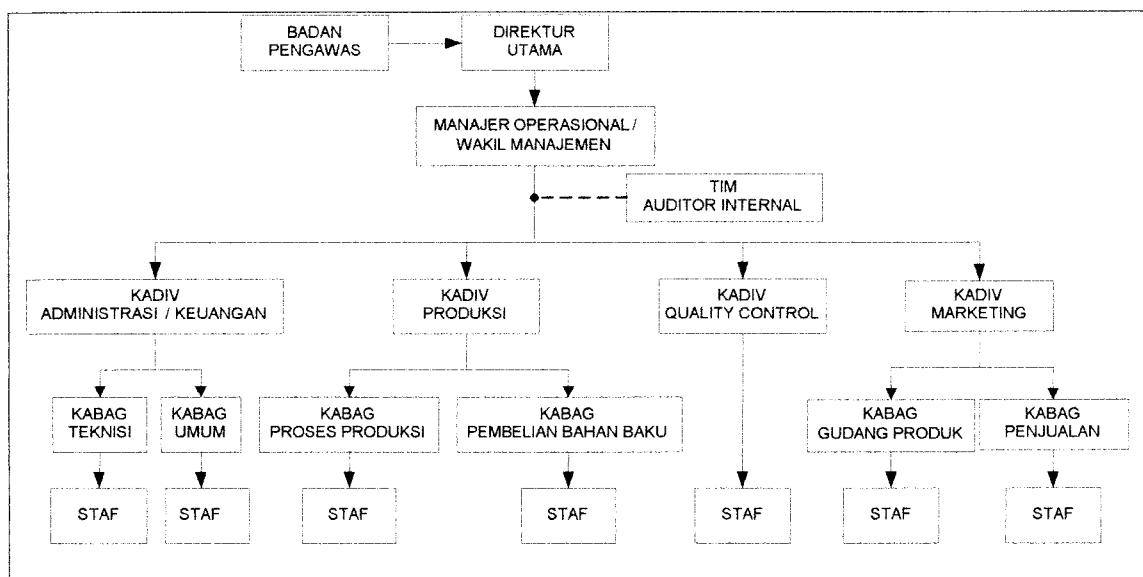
BADAN PENGAWAS

DIREKTUR UTAMA

MANAJER OPERASIONAL / WAKIL MANAJEMEN

TIM AUDITOR INTERNAL

KADIV ADMINISTRASI / KEUANGAN

KADIV PRODUKSI

KADIV QUALITY CONTROL

KADIV MARKETING

KABAG TEKNISI

KABAG UMUM

KABAG PROSES PRODUKSI

KABAG PEMBELIAN BAHAN BAKU

KABAG GUDANG PRODUK

KABAG PENJUALAN

STAF

STAF

STAF

STAF

STAF

STAF

STAF